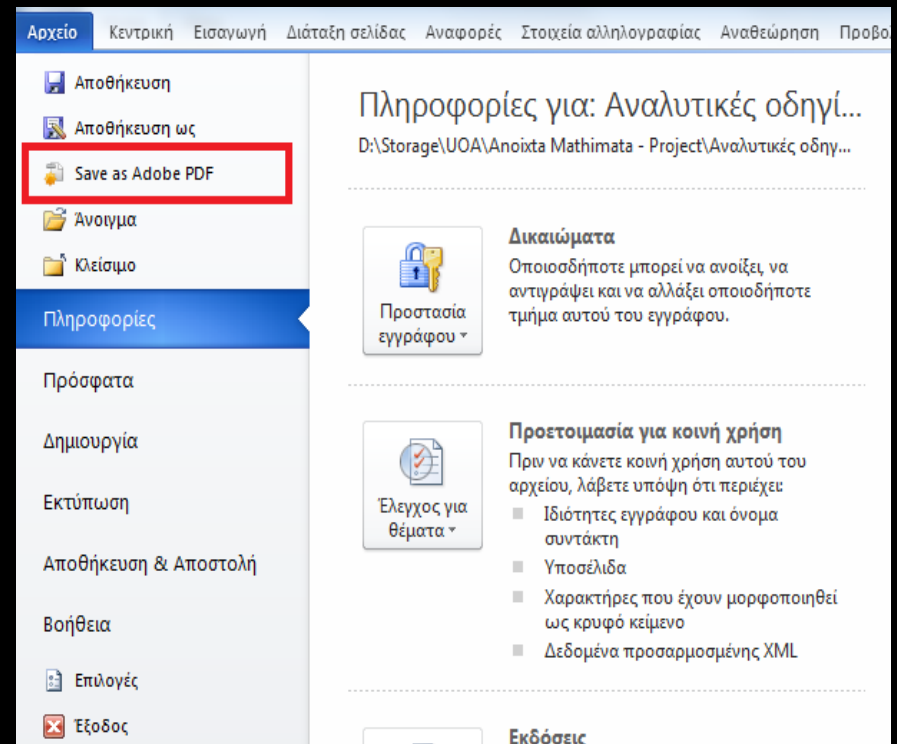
Αρχείο Κεντρική Εισαγωγή Διάταξη σελίδας Αναφορές Στοιχεία αλληλογραφίας Αναθεώρηση Προβο

Αποθήκευση
Αποθήκευση ως
Save as Adobe PDF
Άνοιγμα
Κλείσιμο
Πληροφορίες
Πρόσφατα
Δημιουργία
Εκτύπωση
Αποθήκευση & Αποστολή
Βοήθεια
Επιλογές
Έξοδος

Πληροφορίες για: Αναλυτικές οδηγί...
D:\Storage\UOA\Anoixta Mathimata - Project\Αναλυτικές οδηγ...

Προστασία εγγράφου

Δικαιώματα
Οποιοσδήποτε μπορεί να ανοίξει, να αντιγράψει και να αλλάξει οποιοδήποτε τμήμα αυτού του εγγράφου.

Έλεγχος για θέματα

Προετοιμασία για κοινή χρήση
Πριν να κάνετε κοινή χρήση αυτού του αρχείου, λάβετε υπόψη ότι περιέχει:
Ιδιότητες εγγράφου και όνομα συντάκτη
Υποσέλιδα
Χαρακτήρες που έχουν μορφοποιηθεί ως κρυφό κείμενο
Δεδομένα προσαρμοσμένης XML

Εκδόσεις